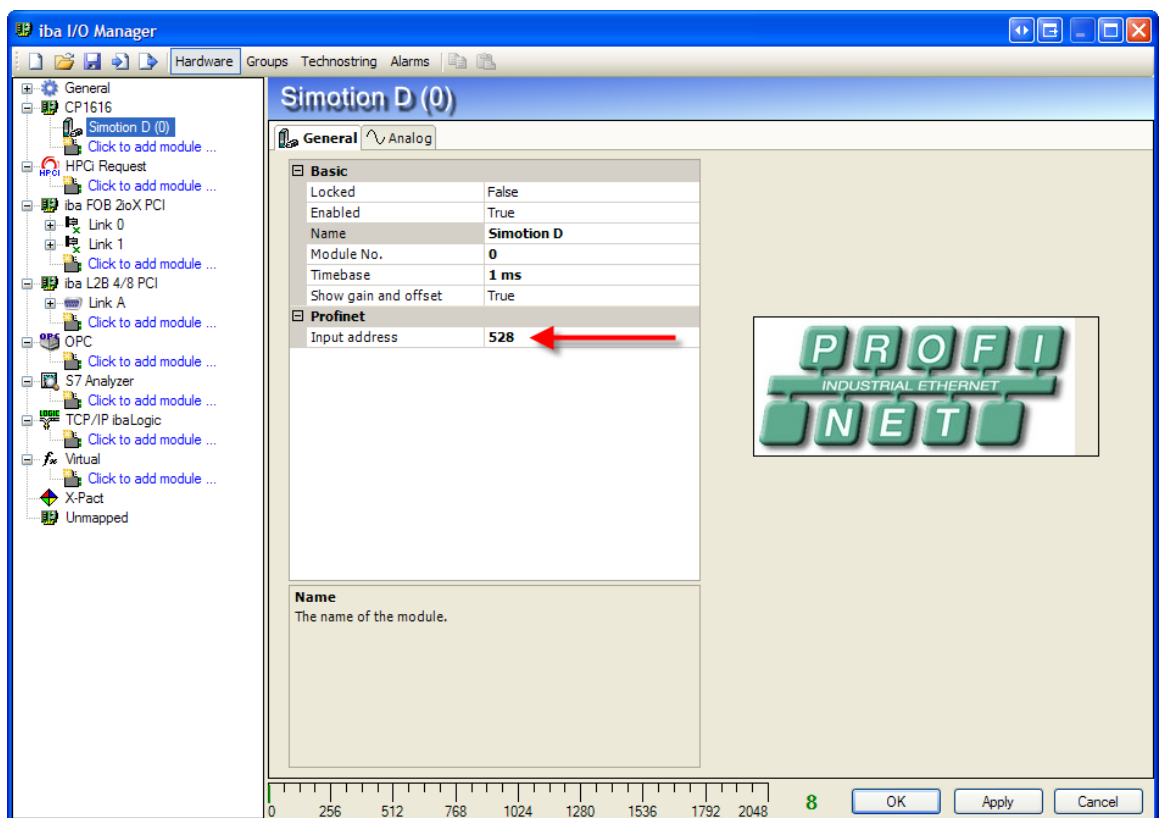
iba I/O Manager

Hardware Groups Technostring Alarms

General
CP1616
Simotion D (0)
Click to add module ...
HPCi Request
Click to add module ...
iba FOB 2ioX PCI
Link 0
Link 1
Click to add module ...
iba L2B 4/8 PCI
Link A
Click to add module ...
OPC
Click to add module ...
S7 Analyzer
Click to add module ...
TCP/IP ibaLogic
Click to add module ...
Virtual
Click to add module ...
X-Pact
Unmapped

Simotion D (0)

General Analog

| Basic | |
|---|---|
| Locked | False |
| Enabled | True |
| Name | Simotion D |
| Module No. | 0 |
| Timebase | 1 ms |
| Show gain and offset | True |
| Profinet | |
| Input address | 528 |

Name
The name of the module.

PROFI INDUSTRIAL ETHERNET NET

0 256 512 768 1024 1280 1536 1792 2048

8

OK Apply Cancel